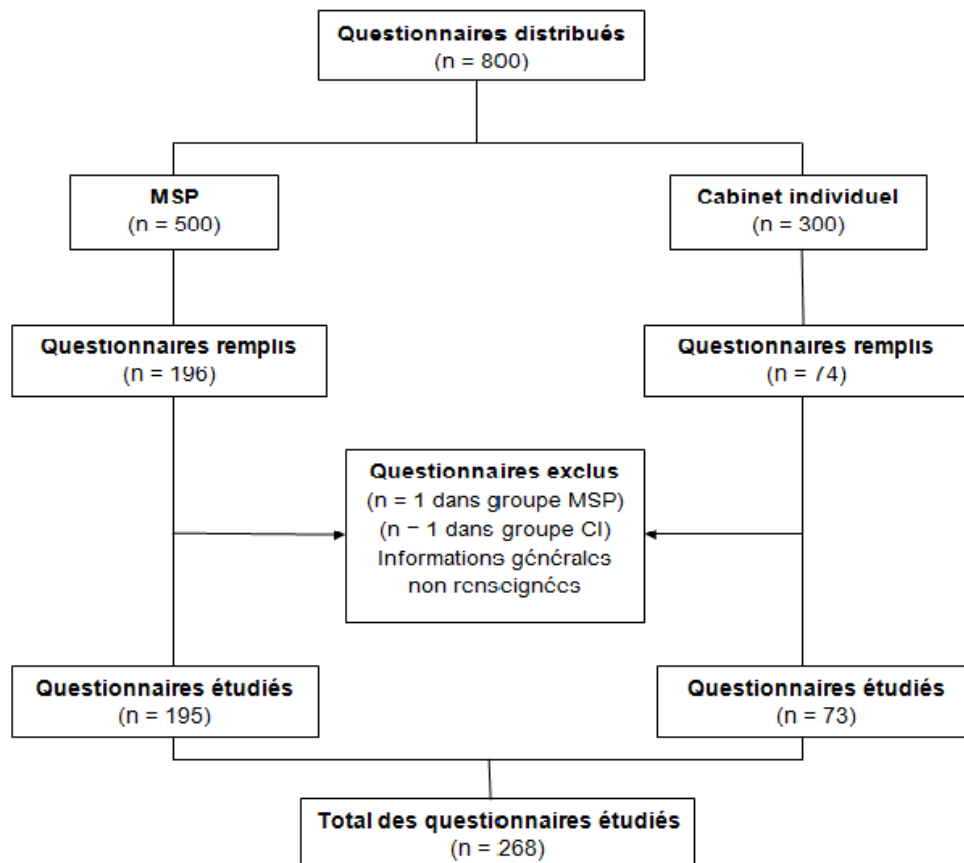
Questionnaires distribués
(n = 800)

MSP
(n = 500)

Cabinet individuel
(n = 300)

Questionnaires remplis
(n = 196)

Questionnaires remplis
(n = 74)

Questionnaires exclus
(n = 1 dans groupe MSP)
(n = 1 dans groupe CI)
Informations générales non renseignées

Questionnaires étudiés
(n = 195)

Questionnaires étudiés
(n = 73)

Total des questionnaires étudiés
(n = 268)